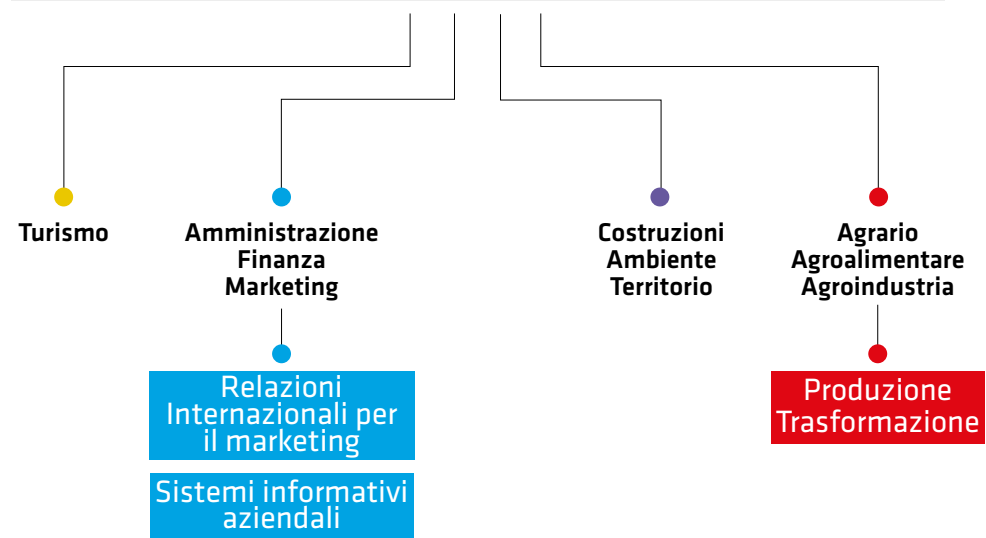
Turismo

Amministrazione Finanza Marketing

Relazioni Internazionali per il marketing

Sistemi informativi aziendali

Costruzioni Ambiente Territorio

Agrario Agroalimentare Agroindustria

Produzione Trasformazione